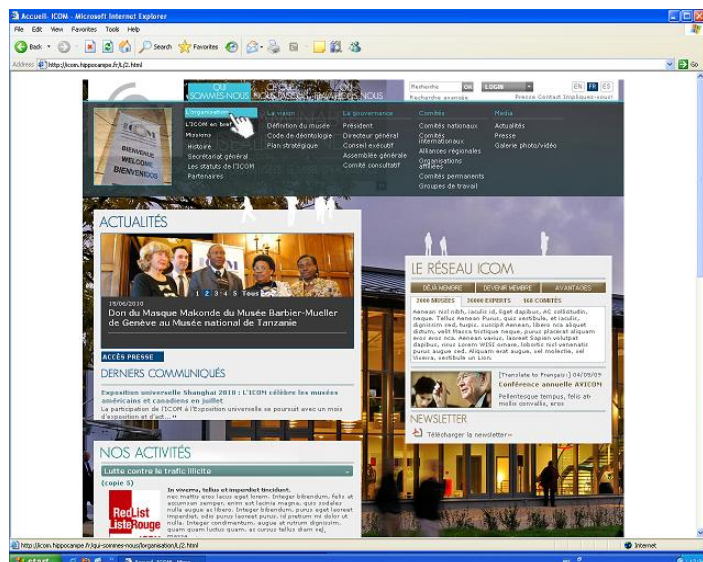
Accueil - ICOM - Microsoft Internet Explorer

File Edit View Favorites Tools Help

Back Search Favorites

Address http://icom.hippocampe.fr/s/2.html Go

QUI SOMMES NOUS CE QUE NOUS FAISONS QUE FAIRE AVEC NOUS

Recherche OK LOGIN EN FR ES

Recherche avancée Presse Contact Impliquez-vous!

BIENVENUE WELCOME BIENVENIDOS

L'organisation
L'ICOM en bref
Missions
Histoire
Secrétariat général
Les statuts de l'ICOM
Partenaires

La vision
Définition du musée
Code de déontologie
Plan stratégique

La gouvernance
Président
Directeur général
Conseil exécutif
Assemblée générale
Comité consultatif

Comités
Comités nationaux
Comités internationaux
Alliances régionales
Organisations affiliées
Comités permanents
Groupes de travail

Media
Actualités
Presse
Galerie photo/vidéo

ACTUALITÉS

1 2 3 4 5 Tous

19/06/2010
Don du Masque Makonde du Musée Barbier-Mueller de Genève au Musée national de Tanzanie

ACCÈS PRESSE

DERNIERS COMMUNIQUÉS

Exposition universelle Shanghai 2010 : L'ICOM célèbre les musées américains et canadiens en juillet
La participation de l'ICOM à l'Exposition universelle se poursuit avec un mois d'exposition et d'...

LE RÉSEAU ICOM

DÉJÀ MEMBRE DEVENIR MEMBRE AVANTAGES

2000 MUSÉES 26000 EXPERTS 160 COMITÉS

Aenean nisl nibh, iaculis id, liget dapibus, AC sollicitudin, neque. Tellus Aenean Purus, quis vestibule, et iaculis, dignissim sed, turpis. suscipit Aenean, libero nec aliquet dictum, velit Elacus tristique neque, purus placerat aliquam eros eros nca. Aenean varius, laoreet Sapien volutpat dapibus, risus Lorem WISI ornare, lobortis nisl venenatis purus augue sed. Aliquam erat augue, vel molestie, sel viverra, vestibule in Lion.

[Translate to Français:] 04/05/09
Conférence annuelle AVICOM
Pellentesque tempus, felis an mollis convallis, eros

NEWSLETTER

Télécharger la newsletter»

NOS ACTIVITÉS

Lutte contre le trafic illicite

(copie 5)

Red List Liste Rouge

In viverra, tellus et imperdiet tincidunt,
nec mattis eros lacus eget lorem. Integer bibendum, felis ut accumsan semper, enim est lacinia magna, quis sodales nulla augue ac libero. Integer bibendum, purus eget laoreet imperdiet, odio purus laoreet purus, id pretium mi dolor ut nulla. Integer condimentum, augue at rutrum dignissim, quam quam luctus quam, ac cursus tellus diam sed,

http://icom.hippocampe.fr/qui-sommes-nous/lorganisation/L/2.html Internet

start